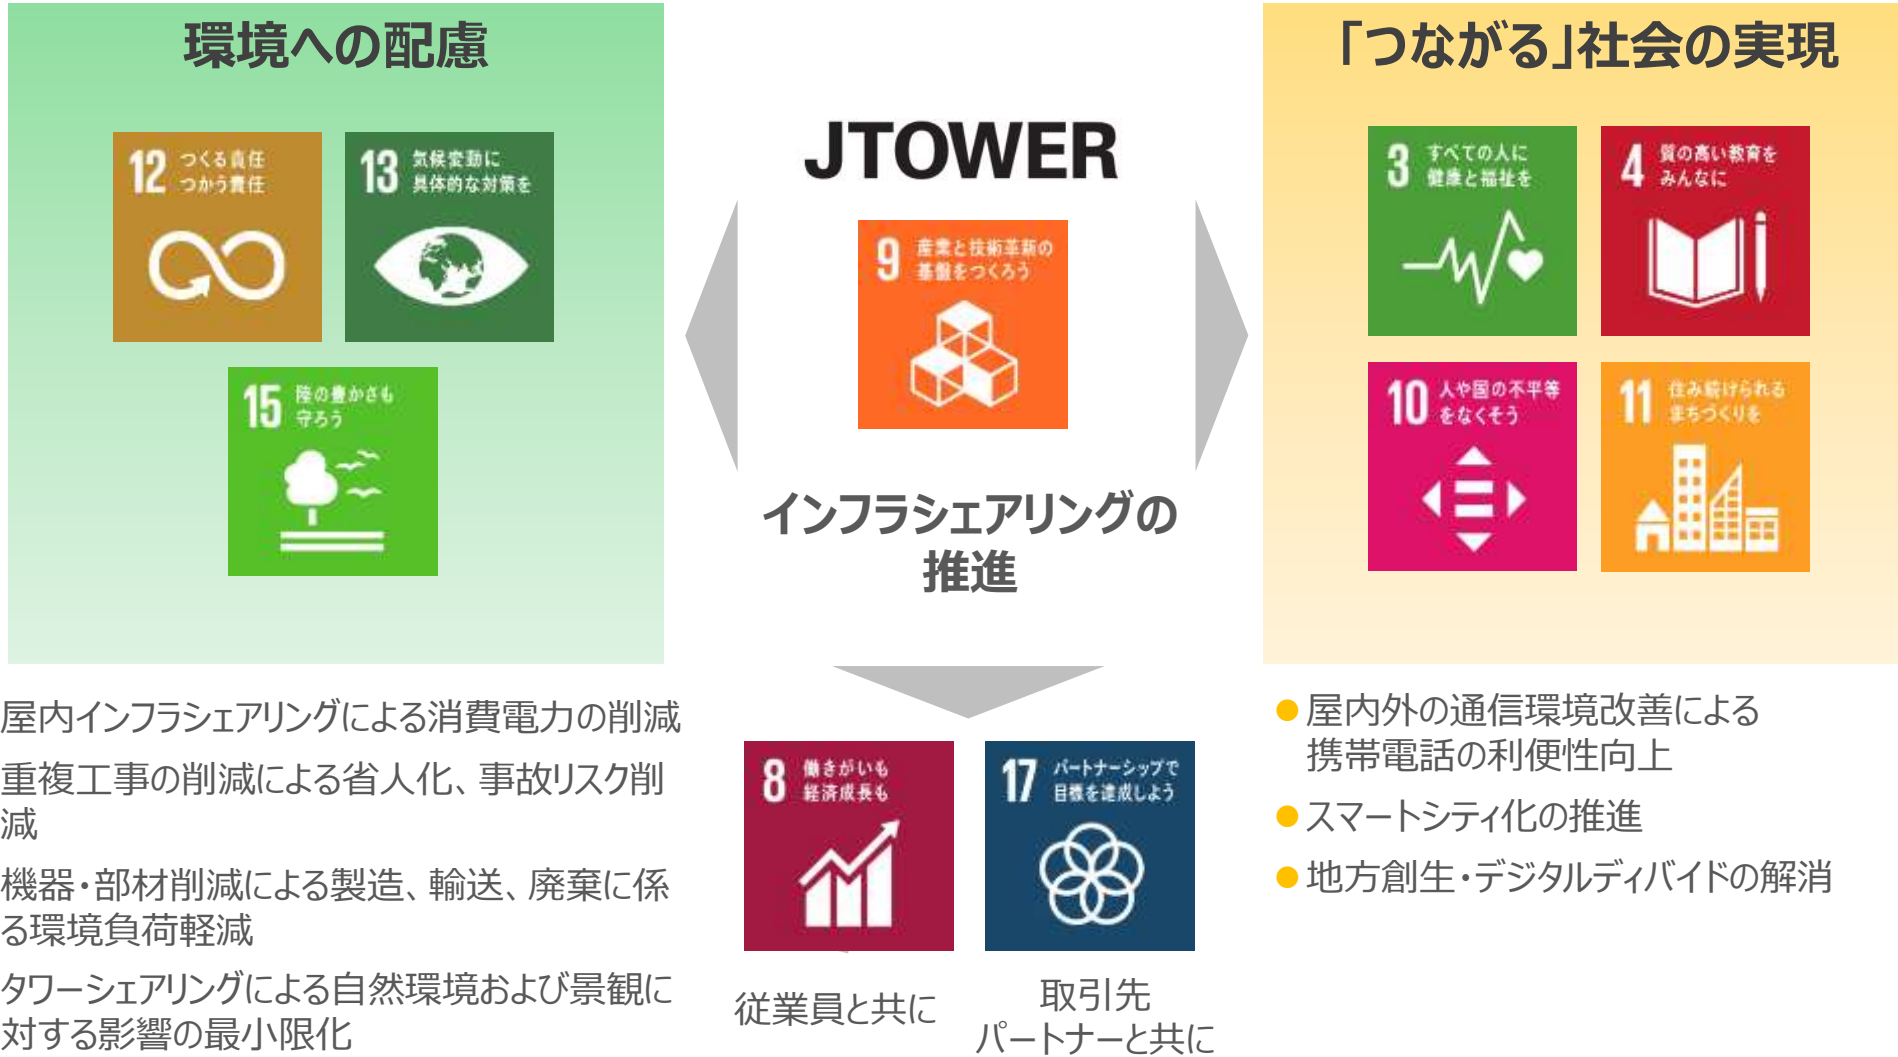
環境への配慮

12 つくる責任 つかう責任

13 気候変動に 具体的な対策を

15 陸の豊かさも 守ろう

JTOWER

9 産業と技術革新の 基盤をつくろう

インフラシェアリングの推進

「つながる」社会の実現

3 すべての人に 健康と福祉を

4 質の高い教育を みんなに

10 人や国の不平等 をなくそう

11 住み続けられる まちづくりを

屋内インフラシェアリングによる消費電力の削減

重複工事の削減による省人化、事故リスク削減

機器・部材削減による製造、輸送、廃棄に係る環境負荷軽減

タワーシェアリングによる自然環境および景観に対する影響の最小限化

8 働きがいも 経済成長も

17 パートナーシップで 目標を達成しよう

従業員と共に

取引先 パートナーと共に

● 屋内外の通信環境改善による携帯電話の利便性向上

● スマートシティ化の推進

● 地方創生・デジタルディバイドの解消